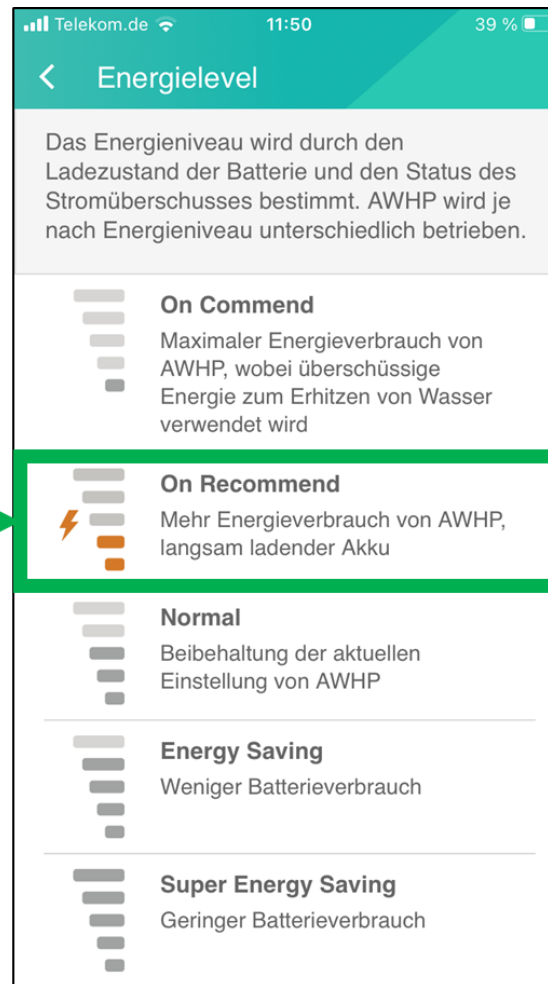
Telekom.de 11:50 39 %

Energielevel

Das Energieniveau wird durch den Ladezustand der Batterie und den Status des Stromüberschusses bestimmt. AWHP wird je nach Energieniveau unterschiedlich betrieben.

On Commend
Maximaler Energieverbrauch von AWHP, wobei überschüssige Energie zum Erhitzen von Wasser verwendet wird

On Recommend
Mehr Energieverbrauch von AWHP, langsam ladender Akku

Normal
Beibehaltung der aktuellen Einstellung von AWHP

Energy Saving
Weniger Batterieverbrauch

Super Energy Saving
Geringer Batterieverbrauch